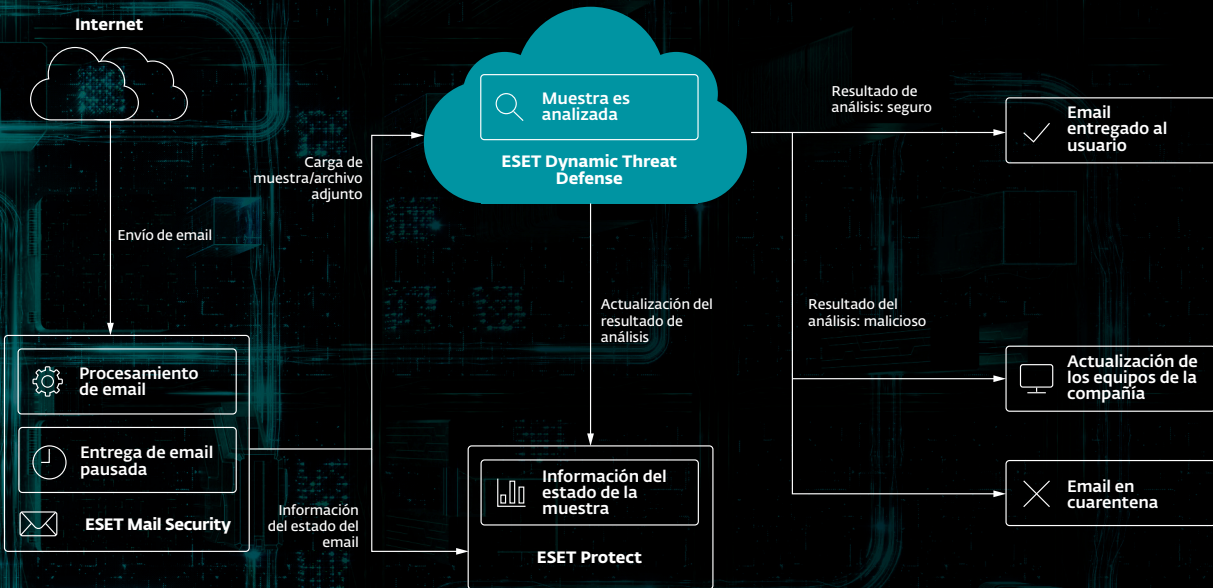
Internet

Envío de email

Procesamiento de email

Entrega de email pausada

ESET Mail Security

Carga de muestra/archivo adjunto

Muestra es analizada

ESET Dynamic Threat Defense

Actualización del resultado de análisis

Información del estado del email

Información del estado de la muestra

ESET Protect

Resultado de análisis: seguro

Email entregado al usuario

Resultado del análisis: malicioso

Actualización de los equipos de la compañía

Email en cuarentena